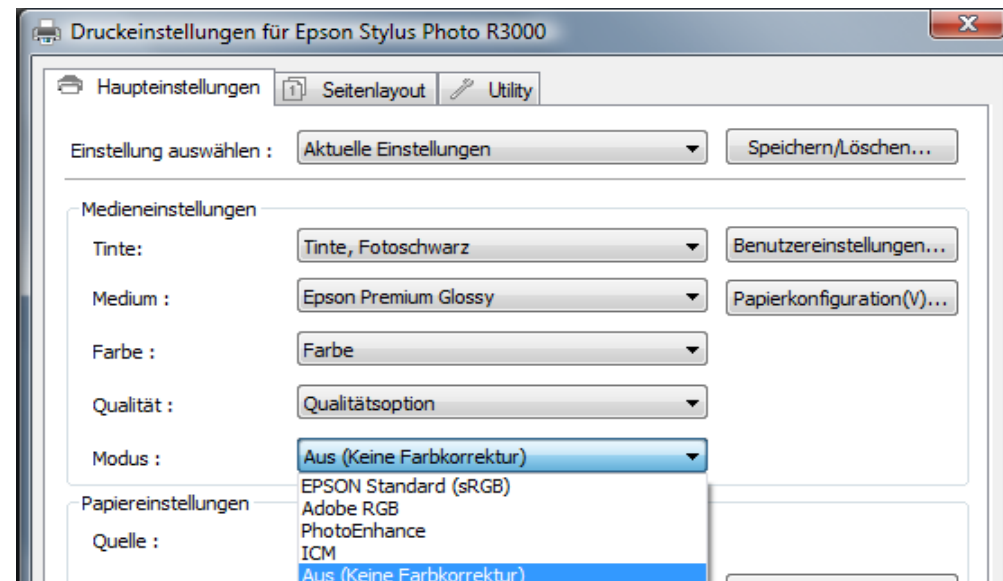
Druckeinstellungen für Epson Stylus Photo R3000

Haupteinstellungen
Seitenlayout
Utility

Einstellung auswählen : Aktuelle Einstellungen
Speichern/Löschen...

Medieneinstellungen
Tinte: Tinte, Fotoschwarz
Benutzereinstellungen...
Medium : Epson Premium Glossy
Papierkonfiguration(V)...
Farbe : Farbe
Qualität : Qualitätsoption
Modus : Aus (Keine Farbkorrektur)
EPSON Standard (sRGB)
Adobe RGB
PhotoEnhance
ICM
Aus (Keine Farbkorrektur)

Papiereinstellungen
Quelle :